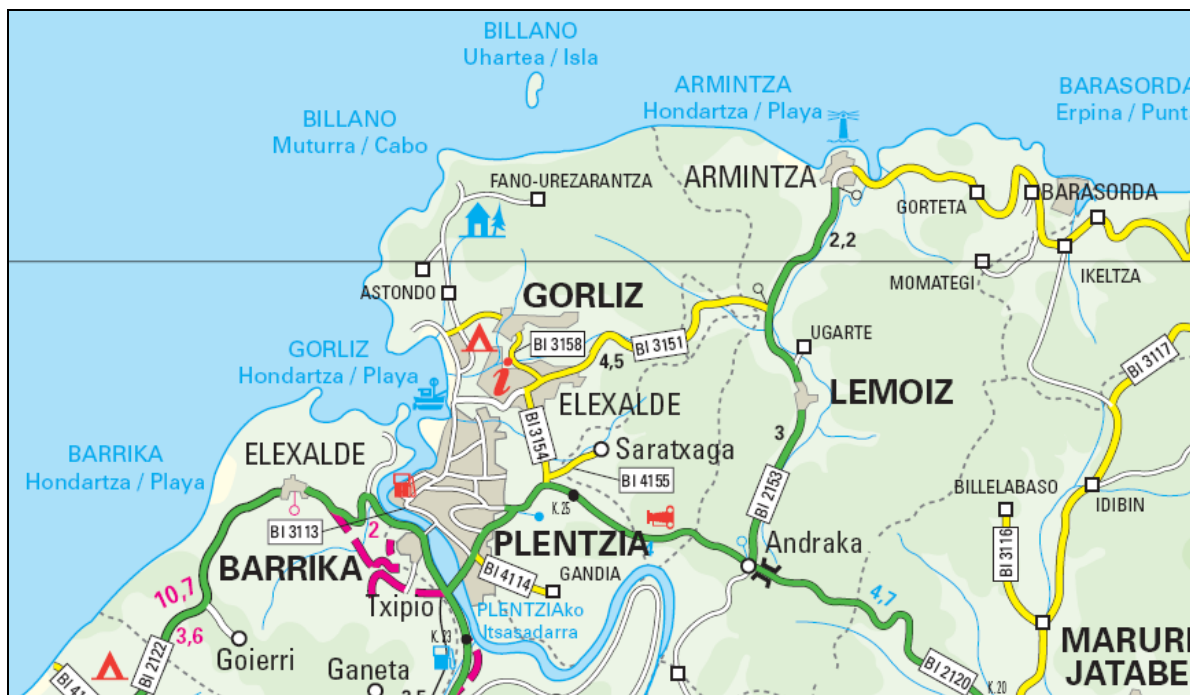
BILLANO
Uhartea / Isla

ARMINTZA
Hondartza / Playa

BARASORDA
Erpina / Punt

BILLANO
Muturra / Cabo

FANO-UREZARANTZA

ARMINTZA

GORTETA

BARASORDA

2,2

IKELTZA

MOMATEGI

ASTONDO

GORLIZ

UGARTE

BI 3158

BI 3151

4,5

GORLIZ
Hondartza / Playa

LEMOIZ

ELEXALDE

BI 3154

BI 3117

Saratxaga

3

BARRIKA
Hondartza / Playa

ELEXALDE

BI 4155

BILLELABASO

IDIBIN

K. 25

BI 2153

BI 3113

2

PLENTZIA

Andraka

BI 3116

BARRIKA

BI 4114

GANDIA

10,7

4,7

Txipio

PLENTZIAko
Itsasadarra

3,6

BI 2122

K. 33

MARURI
JATABE

Goierri

Ganeta

BI 2120

K. 20

BI 41

3,5